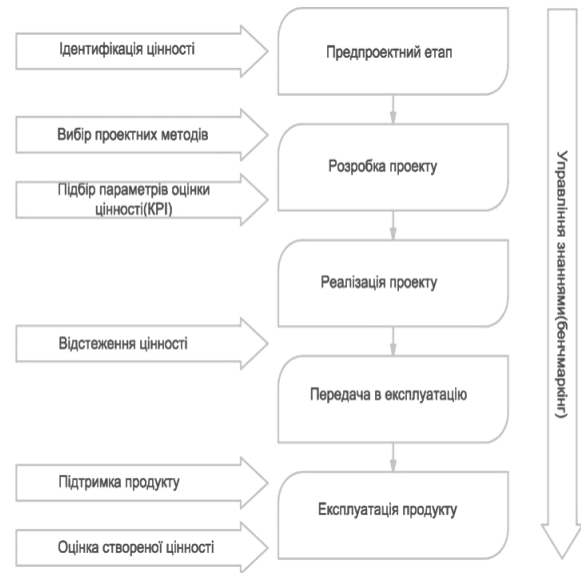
Ідентифікація цінності

Предпроектний етап

Вибір проектних методів

Розробка проекту

Підбір параметрів оцінки цінності(KPI)

Реалізація проекту

Відстеження цінності

Передача в експлуатацію

Підтримка продукту

Експлуатація продукту

Оцінка створеної цінності

Управління знаннями(бенчмаркінг)